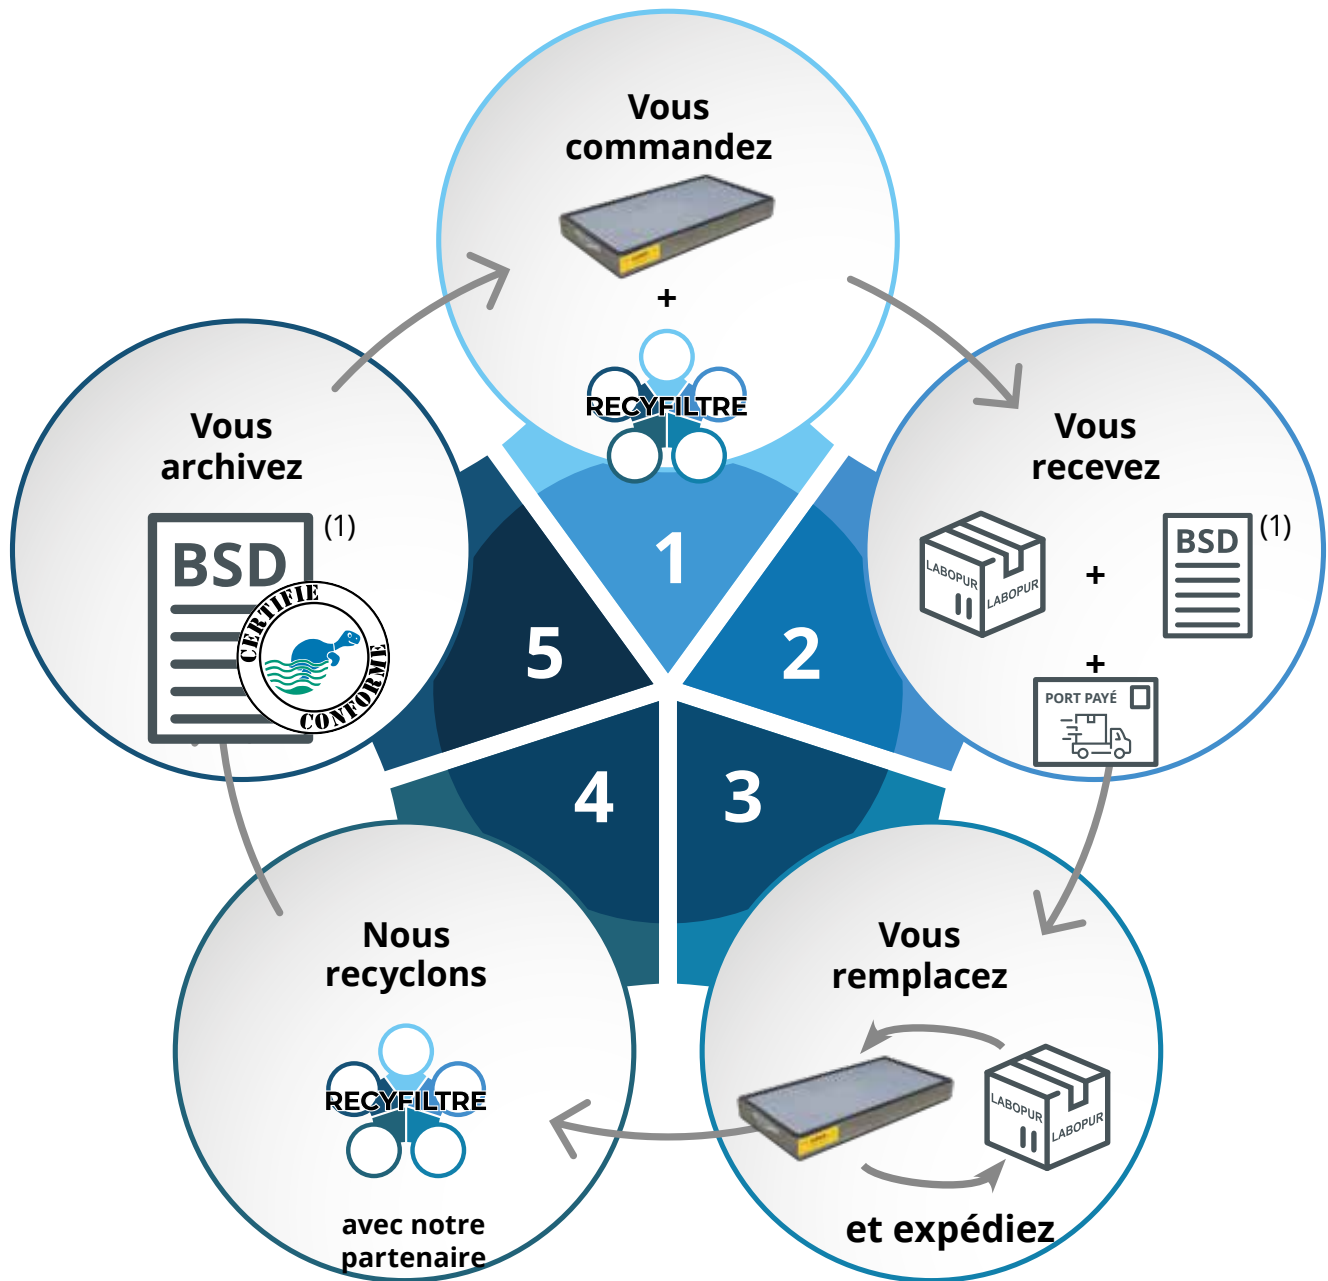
Vous commandez

+

RECYFILTRE

Vous recevez

LABOPUR LABOPUR

+

BSD (1)

+

PORT PAYÉ

Vous remplacez

LABOPUR LABOPUR

et expédiez

Nous recyclons

RECYFILTRE

avec notre partenaire

Vous archivez

BSD (1)

CERTIFIE CONFORME

1

2

3

4

5